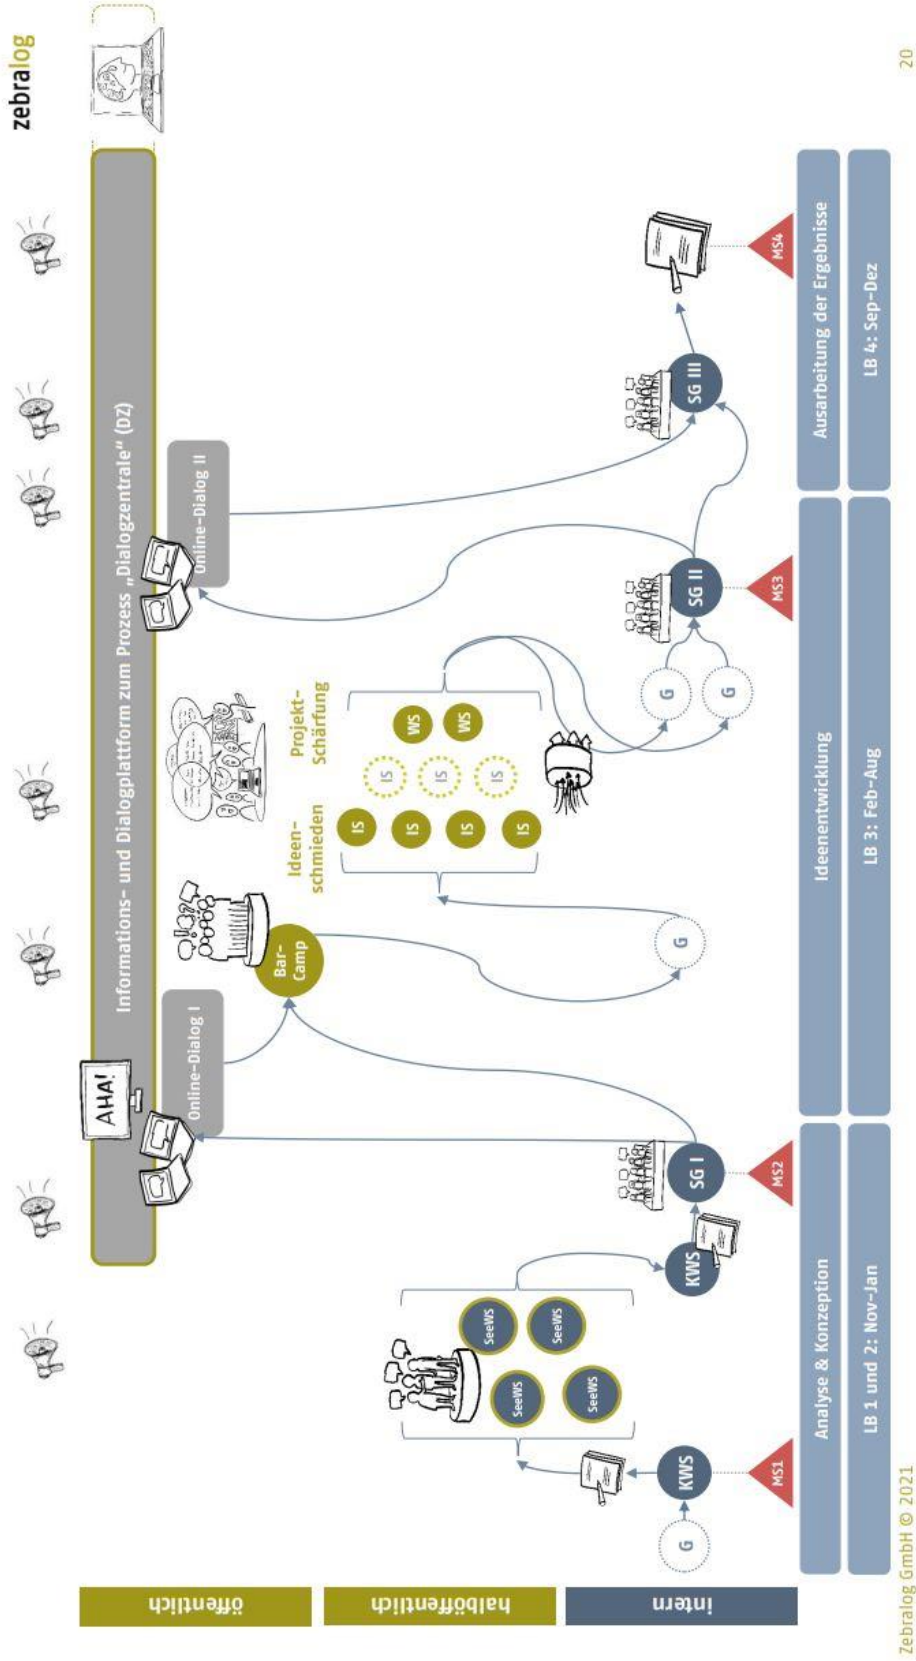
zebralog

20

öffentlich

halböffentlich

intern

Informations- und Dialogplattform zum Prozess „Dialogzentrale" (DZ)

AHA!

Online-Dialog I

Online-Dialog II

G

KWS

MS1

SeeWS

SeeWS

SeeWS

SeeWS

KWS

SG I

MS2

Bar-Camp

G

Ideen-schmieden

IS

IS

IS

IS

IS

IS

IS

Projekt-Schärfung

WS

WS

G

G

SG II

MS3

SG III

MS4

Analyse & Konzeption

Ideenentwicklung

Ausarbeitung der Ergebnisse

LB 1 und 2: Nov-Jan

LB 3: Feb-Aug

LB 4: Sep-Dez

Zebralog GmbH © 2021